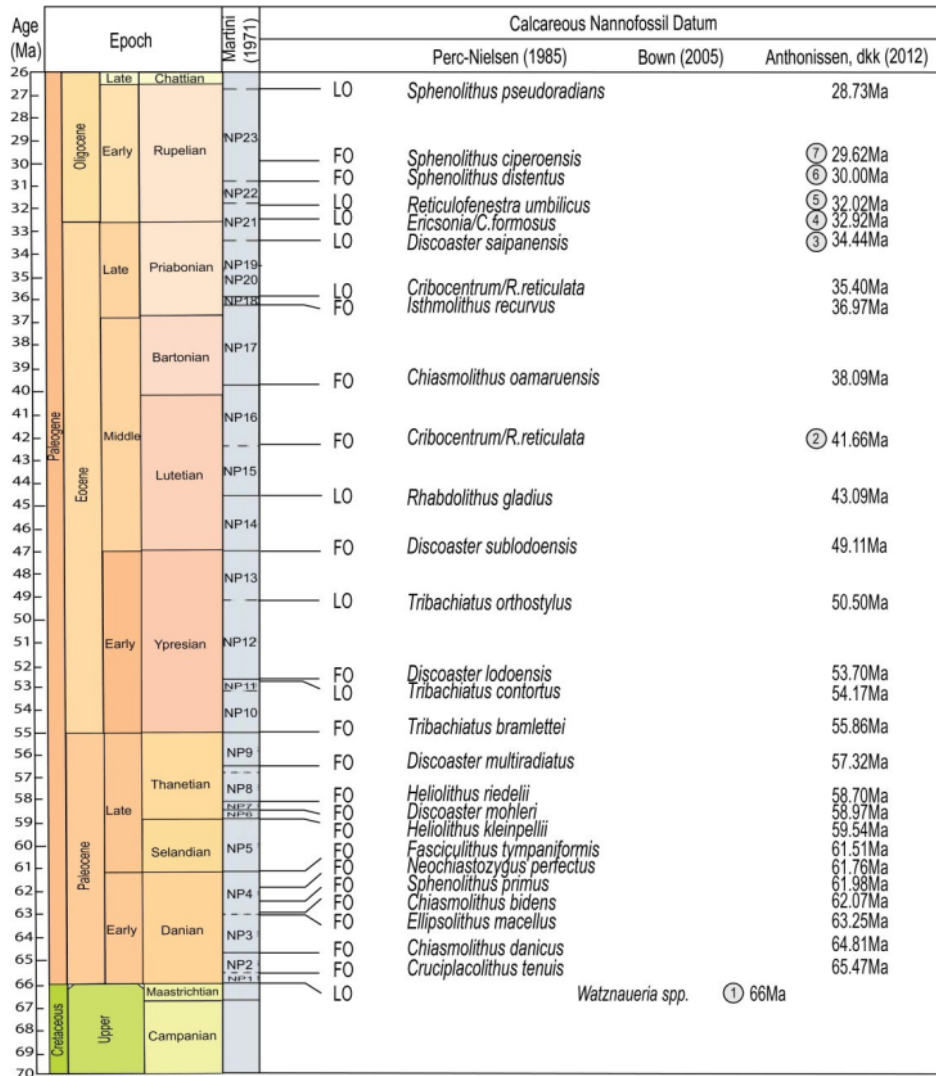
Age (Ma)

Epoch

Martini (1971)

Calcareous Nannofossil Datum

Perc-Nielsen (1985) Bown (2005) Anthonissen, dkk (2012)

26 27 28 29 30 31 32 33 34 35 36 37 38 39 40 41 42 43 44 45 46 47 48 49 50 51 52 53 54 55 56 57 58 59 60 61 62 63 64 65 66 67 68 69 70

Paleogene
Oligocene
Late Chattian
Early Rupelian
Eocene
Late Priabonian
Bartonian
Middle Lutetian
Early Ypresian
Paleocene
Late Thanetian
Selandian
Early Danian
Cretaceous
Upper Maastrichtian
Campanian

NP23
NP22
NP21
NP19-NP20
NP18
NP17
NP16
NP15
NP14
NP13
NP12
NP11
NP10
NP9
NP8
NP7
NP6
NP5
NP4
NP3
NP2
NP1

| | | |
|---|---|---|
| LO | *Sphenolithus pseudoradians* | 28.73Ma |
| FO | *Sphenolithus ciperoensis* | ⑦ 29.62Ma |
| FO | *Sphenolithus distentus* | ⑥ 30.00Ma |
| LO | *Reticulofenestra umbilicus* | ⑤ 32.02Ma |
| LO | *Ericsonia/C.formosus* | ④ 32.92Ma |
| LO | *Discoaster saipanensis* | ③ 34.44Ma |
| LO | *Cribocentrum/R.reticulata* | 35.40Ma |
| FO | *Isthmolithus recurvus* | 36.97Ma |
| FO | *Chiasmolithus oamaruensis* | 38.09Ma |
| FO | *Cribocentrum/R.reticulata* | ② 41.66Ma |
| LO | *Rhabdolithus gladius* | 43.09Ma |
| FO | *Discoaster sublodoensis* | 49.11Ma |
| LO | *Tribachiatus orthostylus* | 50.50Ma |
| FO | *Discoaster lodoensis* | 53.70Ma |
| LO | *Tribachiatus contortus* | 54.17Ma |
| FO | *Tribachiatus bramlettei* | 55.86Ma |
| FO | *Discoaster multiradiatus* | 57.32Ma |
| FO | *Heliolithus riedelii* | 58.70Ma |
| FO | *Discoaster mohleri* | 58.97Ma |
| FO | *Heliolithus kleinpellii* | 59.54Ma |
| FO | *Fasciculithus tympaniformis* | 61.51Ma |
| FO | *Neochiastozygus perfectus* | 61.76Ma |
| FO | *Sphenolithus primus* | 61.98Ma |
| FO | *Chiasmolithus bidens* | 62.07Ma |
| FO | *Ellipsolithus macellus* | 63.25Ma |
| FO | *Chiasmolithus danicus* | 64.81Ma |
| FO | *Cruciplacolithus tenuis* | 65.47Ma |
| LO | *Watznaueria spp.* | ① 66Ma |